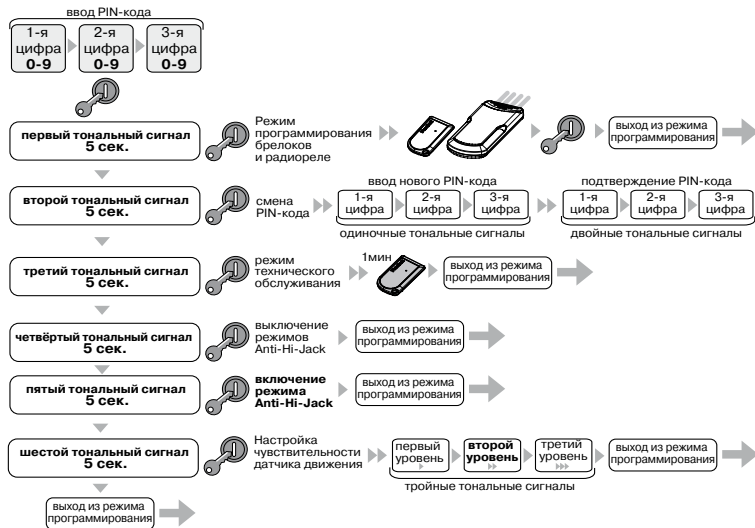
ввод PIN-кода

1-я цифра 0-9

2-я цифра 0-9

3-я цифра 0-9

первый тональный сигнал 5 сек.

Режим программирования брелоков и радиореле

выход из режима программирования

второй тональный сигнал 5 сек.

смена PIN-кода

ввод нового PIN-кода

1-я цифра

2-я цифра

3-я цифра

одиночные тональные сигналы

подтверждение PIN-кода

1-я цифра

2-я цифра

3-я цифра

двойные тональные сигналы

третий тональный сигнал 5 сек.

режим технического обслуживания

1мин

выход из режима программирования

четвёртый тональный сигнал 5 сек.

выключение режимов Anti-Hi-Jack

выход из режима программирования

пятый тональный сигнал 5 сек.

включение режима Anti-Hi-Jack

выход из режима программирования

шестой тональный сигнал 5 сек.

Настройка чувствительности датчика движения

первый уровень

второй уровень

третий уровень

тройные тональные сигналы

выход из режима программирования

выход из режима программирования